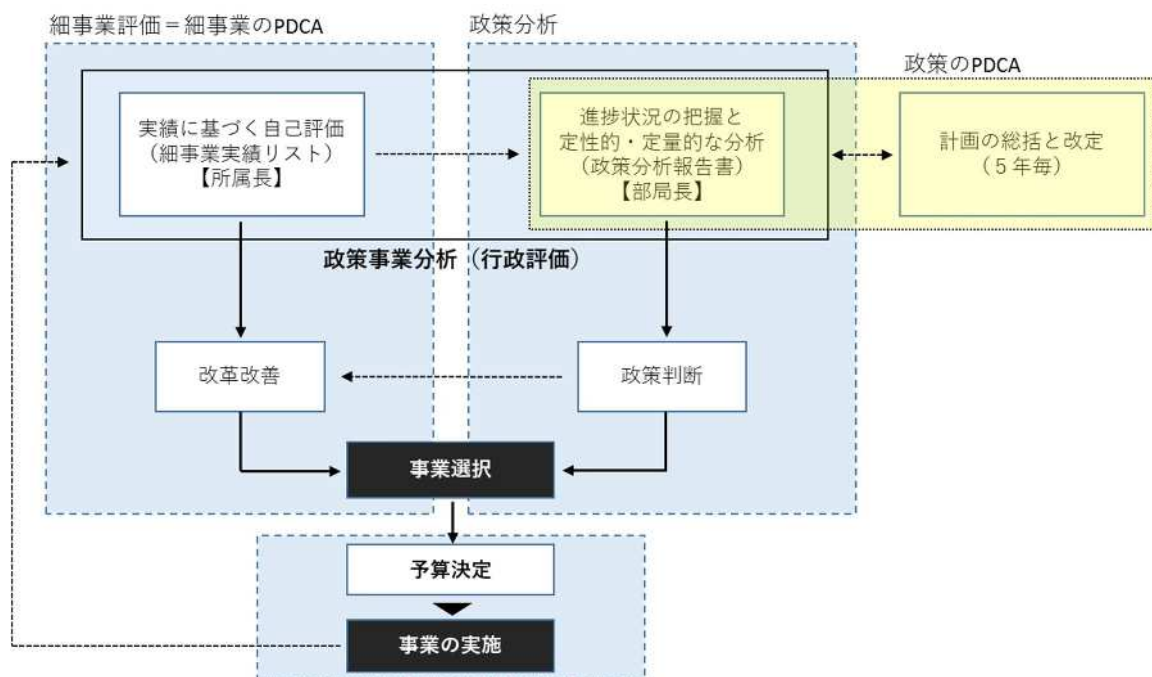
細事業評価＝細事業のPDCA

政策分析

政策のPDCA

実績に基づく自己評価
（細事業実績リスト）
【所属長】

進捗状況の把握と
定性的・定量的な分析
（政策分析報告書）
【部局長】

計画の総括と改定
（５年毎）

政策事業分析（行政評価）

改革改善

政策判断

事業選択

予算決定

事業の実施